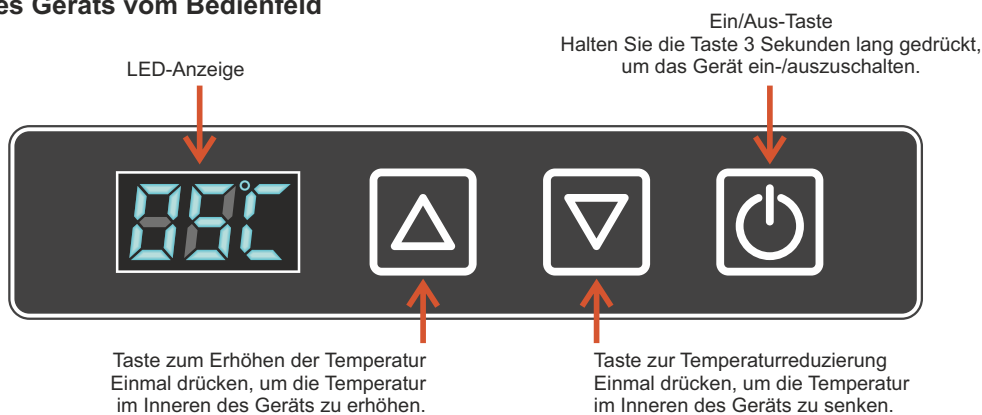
es Geräts vom Bedienfeld

LED-Anzeige

Ein/Aus-Taste
Halten Sie die Taste 3 Sekunden lang gedrückt, um das Gerät ein-/auszuschalten.

88°C

Taste zum Erhöhen der Temperatur
Einmal drücken, um die Temperatur im Inneren des Geräts zu erhöhen.

Taste zur Temperaturreduzierung
Einmal drücken, um die Temperatur im Inneren des Geräts zu senken.